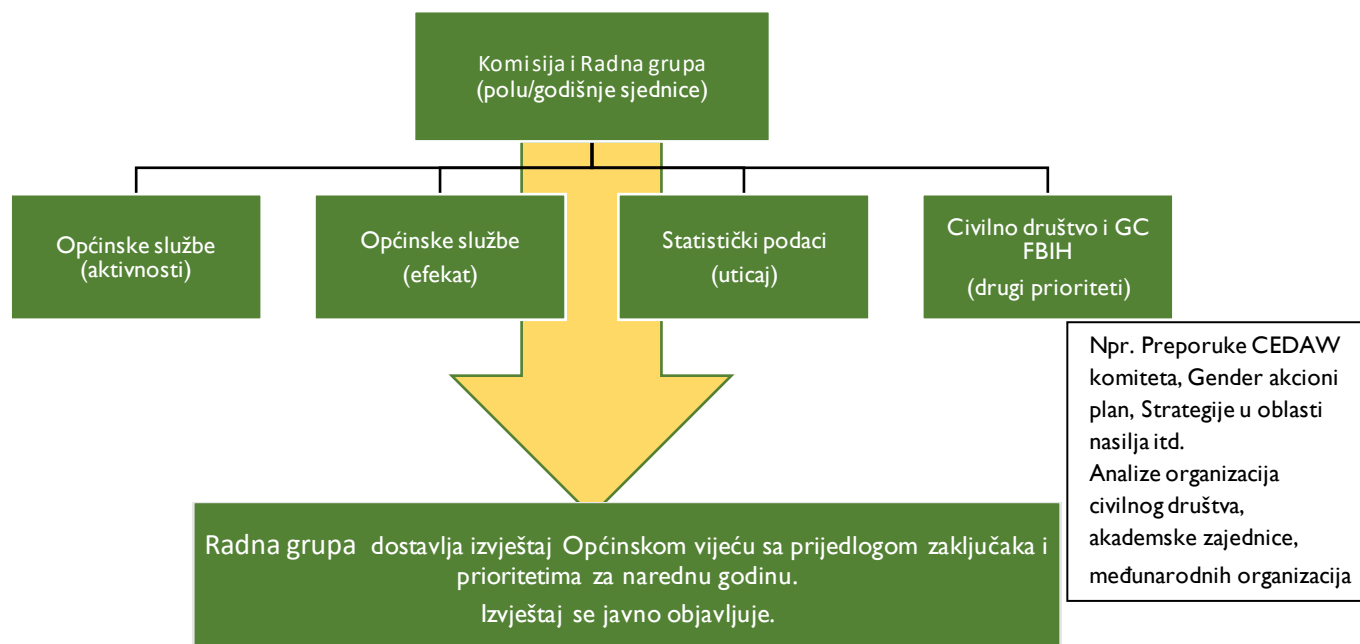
Komisija i Radna grupa
(polu/godišnje sjednice)

Općinske službe
(aktivnosti)

Općinske službe
(efekat)

Statistički podaci
(uticaj)

Civilno društvo i GC FBIH
(drugi prioriteti)

Npr. Preporuke CEDAW komiteta, Gender akcioni plan, Strategije u oblasti nasilja itd.
Analize organizacija civilnog društva, akademske zajednice, međunarodnih organizacija

Radna grupa dostavlja izvještaj Općinskom vijeću sa prijedlogom zaključaka i prioritetima za narednu godinu.
Izvještaj se javno objavljuje.